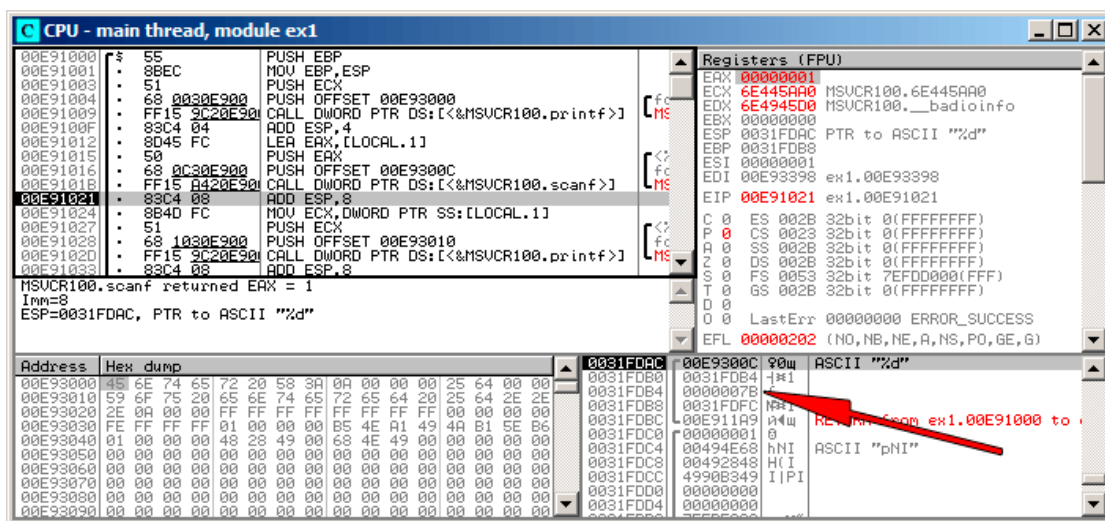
C CPU - main thread, module ex1

| | | | |
|---|---|---|---|
| 00E91000 | 55 | PUSH EBP | |
| 00E91001 | 8BEC | MOV EBP,ESP | |
| 00E91003 | 51 | PUSH ECX | |
| 00E91004 | 68 0030E900 | PUSH OFFSET 00E93000 | fo |
| 00E91009 | FF15 9C20E90 | CALL DWORD PTR DS:[<&MSVCR100.printf>] | MS |
| 00E9100F | 83C4 04 | ADD ESP,4 | |
| 00E91012 | 8D45 FC | LEA EAX,[LOCAL.1] | |
| 00E91015 | 50 | PUSH EAX | |
| 00E91016 | 68 0C30E900 | PUSH OFFSET 00E9300C | fo |
| 00E9101B | FF15 A420E90 | CALL DWORD PTR DS:[<&MSVCR100.scanf>] | MS |
| 00E91021 | 83C4 08 | ADD ESP,8 | |
| 00E91024 | 8B4D FC | MOV ECX,DWORD PTR SS:[LOCAL.1] | |
| 00E91027 | 51 | PUSH ECX | |
| 00E91028 | 68 1030E900 | PUSH OFFSET 00E93010 | fo |
| 00E9102D | FF15 9C20E90 | CALL DWORD PTR DS:[<&MSVCR100.printf>] | MS |
| 00E91033 | 83C4 08 | ADD ESP,8 | |

MSVCR100.scanf returned EAX = 1
Imm=8
ESP=0031FDAC, PTR to ASCII "%d"

Registers (FPU)
EAX 00000001
ECX 6E445AA0 MSVCR100.6E445AA0
EDX 6E4945D0 MSVCR100.__badioinfo
EBX 00000000
ESP 0031FDAC PTR to ASCII "%d"
EBP 0031FDB8
ESI 00000001
EDI 00E93398 ex1.00E93398
EIP 00E91021 ex1.00E91021
C 0 ES 002B 32bit 0(FFFFFFFF)
P 0 CS 0023 32bit 0(FFFFFFFF)
A 0 SS 002B 32bit 0(FFFFFFFF)
Z 0 DS 002B 32bit 0(FFFFFFFF)
S 0 FS 0053 32bit 7EFDD000(FFF)
T 0 GS 002B 32bit 0(FFFFFFFF)
D 0
O 0 LastErr 00000000 ERROR_SUCCESS
EFL 00000202 (NO,NB,NE,A,NS,PO,GE,G)

| Address | Hex dump |
|---|---|
| 00E93000 | 45 6E 74 65 72 20 58 3A 0A 00 00 00 25 64 00 00 |
| 00E93010 | 59 6F 75 20 65 6E 74 65 72 65 64 20 25 64 2E 2E |
| 00E93020 | 2E 0A 00 00 FF FF FF FF FF FF FF FF 00 00 00 00 |
| 00E93030 | FE FF FF FF 01 00 00 00 B5 4E A1 49 4A B1 5E B6 |
| 00E93040 | 01 00 00 00 48 28 49 00 68 4E 49 00 00 00 00 00 |
| 00E93050 | 00 00 00 00 00 00 00 00 00 00 00 00 00 00 00 00 |
| 00E93060 | 00 00 00 00 00 00 00 00 00 00 00 00 00 00 00 00 |
| 00E93070 | 00 00 00 00 00 00 00 00 00 00 00 00 00 00 00 00 |
| 00E93080 | 00 00 00 00 00 00 00 00 00 00 00 00 00 00 00 00 |
| 00E93090 | 00 00 00 00 00 00 00 00 00 00 00 00 00 00 00 00 |

0031FDAC 00E9300C 90ш ASCII "%d"
0031FDB0 0031FDB4 ╢¤1
0031FDB4 0000007B {
0031FDB8 0031FDFC №¤1
0031FDBC 00E911A9 й◄ш RETURN from ex1.00E91000 to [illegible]
0031FDC0 00000001 0
0031FDC4 00494E68 hNI ASCII "pNI"
0031FDC8 00492848 H(I
0031FDCC 4990B349 I|PI
0031FDD0 00000000
0031FDD4 00000000